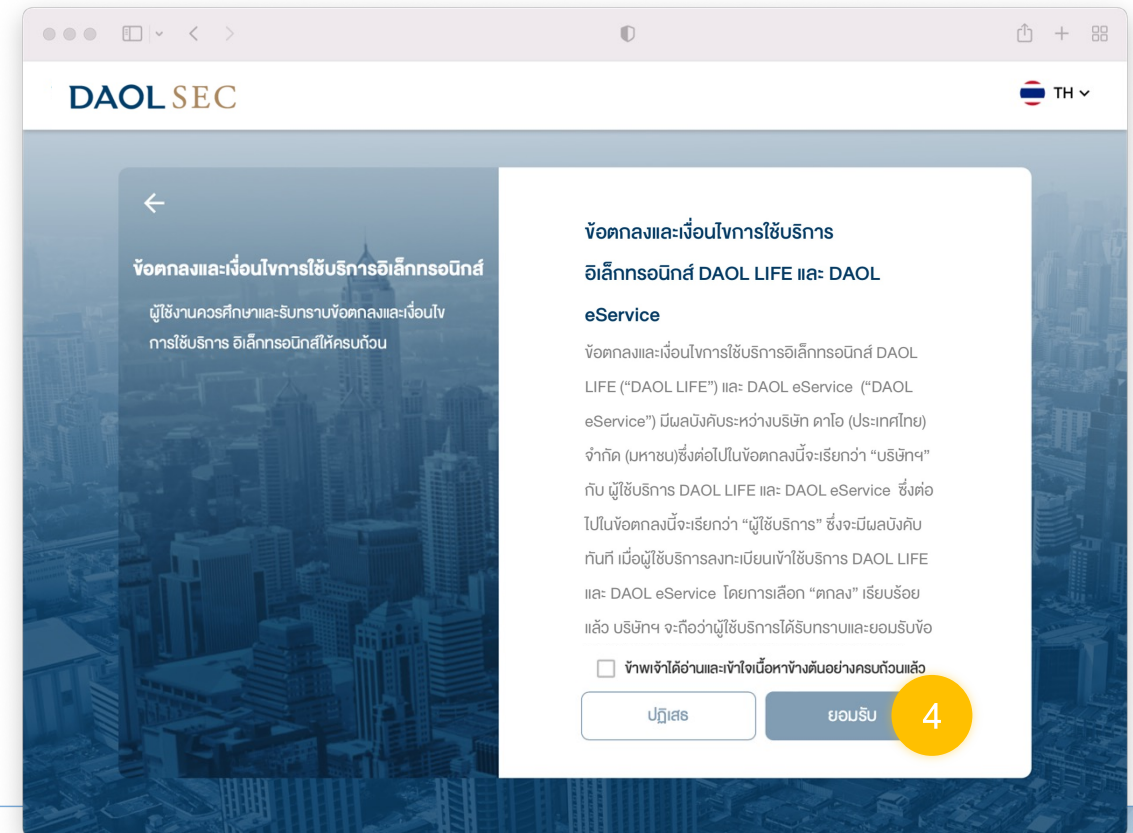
DAOL SEC

TH

ข้อตกลงและเงื่อนไขการใช้บริการอิเล็กทรอนิกส์

ผู้ใช้งานควรศึกษาและรับทราบข้อตกลงและเงื่อนไขการใช้บริการ อิเล็กทรอนิกส์ให้ครบถ้วน

ข้อตกลงและเงื่อนไขการใช้บริการอิเล็กทรอนิกส์ DAOL LIFE และ DAOL eService

ข้อตกลงและเงื่อนไขการใช้บริการอิเล็กทรอนิกส์ DAOL LIFE (“DAOL LIFE”) และ DAOL eService (“DAOL eService”) มีผลบังคับระหว่างบริษัท ดาโอ (ประเทศไทย) จำกัด (มหาชน)ซึ่งต่อไปในข้อตกลงนี้จะเรียกว่า “บริษัทฯ” กับ ผู้ใช้บริการ DAOL LIFE และ DAOL eService ซึ่งต่อไปในข้อตกลงนี้จะเรียกว่า “ผู้ใช้บริการ” ซึ่งจะมีผลบังคับทันที เมื่อผู้ใช้บริการลงทะเบียนเข้าใช้บริการ DAOL LIFE และ DAOL eService โดยการเลือก “ตกลง” เรียบร้อยแล้ว บริษัทฯ จะถือว่าผู้ใช้บริการได้รับทราบและยอมรับข้อ

ข้าพเจ้าได้อ่านและเข้าใจเนื้อหาข้างต้นอย่างครบถ้วนแล้ว

ปฏิเสธ

ยอมรับ

4